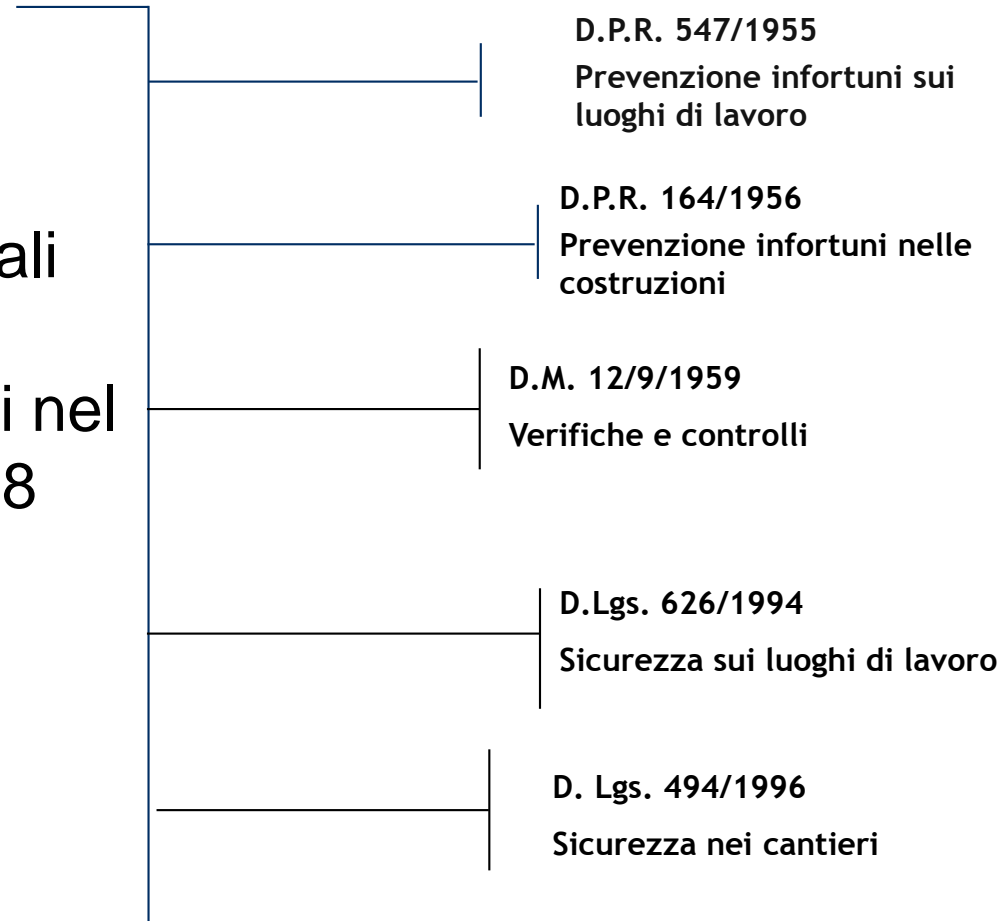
ali

i nel
8

D.P.R. 547/1955
Prevenzione infortuni sui luoghi di lavoro

D.P.R. 164/1956
Prevenzione infortuni nelle costruzioni

D.M. 12/9/1959
Verifiche e controlli

D.Lgs. 626/1994
Sicurezza sui luoghi di lavoro

D. Lgs. 494/1996
Sicurezza nei cantieri